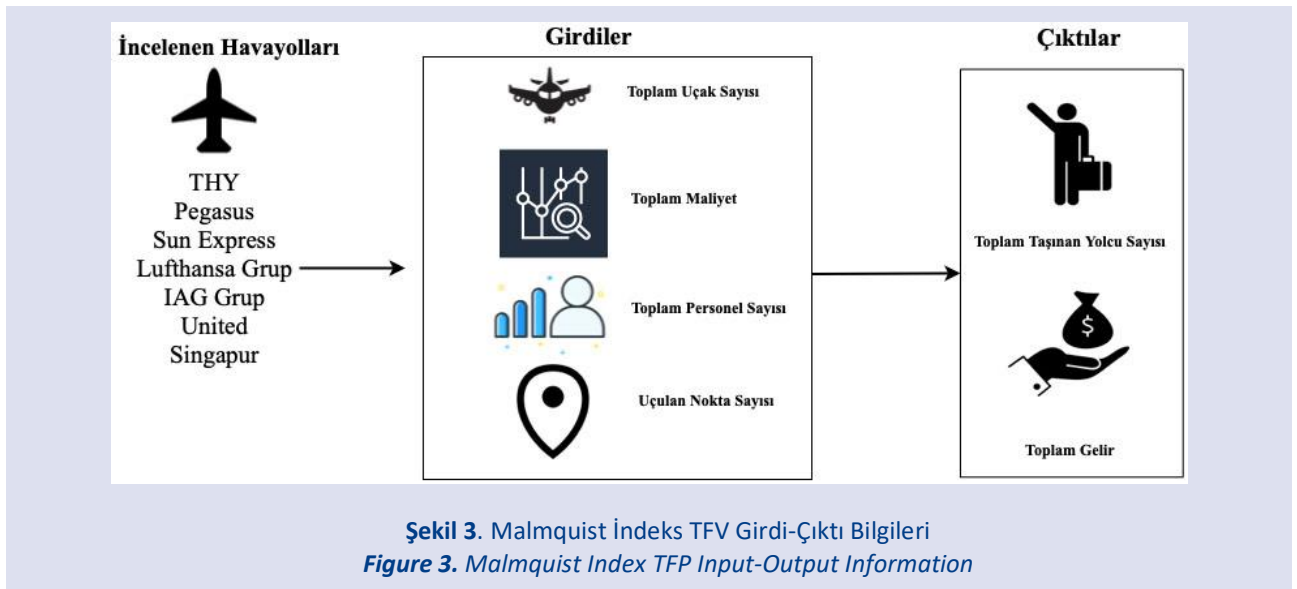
İncelenen Havayolları

THY
Pegasus
Sun Express
Lufthansa Grup
IAG Grup
United
Singapur

Girdiler

Toplam Uçak Sayısı

Toplam Maliyet

Toplam Personel Sayısı

Uçulan Nokta Sayısı

Çıktılar

Toplam Taşınan Yolcu Sayısı

$

Toplam Gelir

**Şekil 3**. Malmquist İndeks TFV Girdi-Çıktı Bilgileri
***Figure 3.*** *Malmquist Index TFP Input-Output Information*